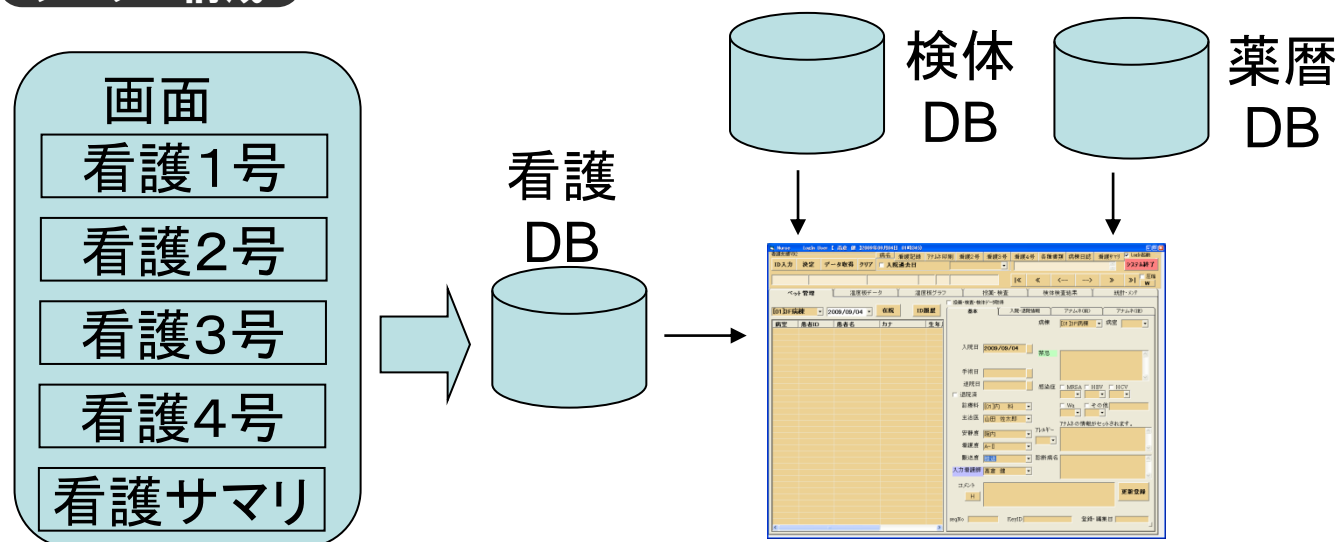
画面

看護1号

看護2号

看護3号

看護4号

看護サマリ

看護
DB

検体
DB

薬暦
DB

ID入力 決定 データ取得 クリア 入院適合日

ベット管理 温度板データ 温度板グラフ 投薬・検査 検体検査結果 統計・メモ

2009/09/04 在院 ID履歴

病室 患者ID 患者名 カナ 生年

基本 入院・退院情報 アナムネ(1) アナムネ(2) アナムネ(3)

病棟

入院日 2009/09/04

手術日

退院日

感染症 MRSA HBV HCV

主治医

コメント

更新登録

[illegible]